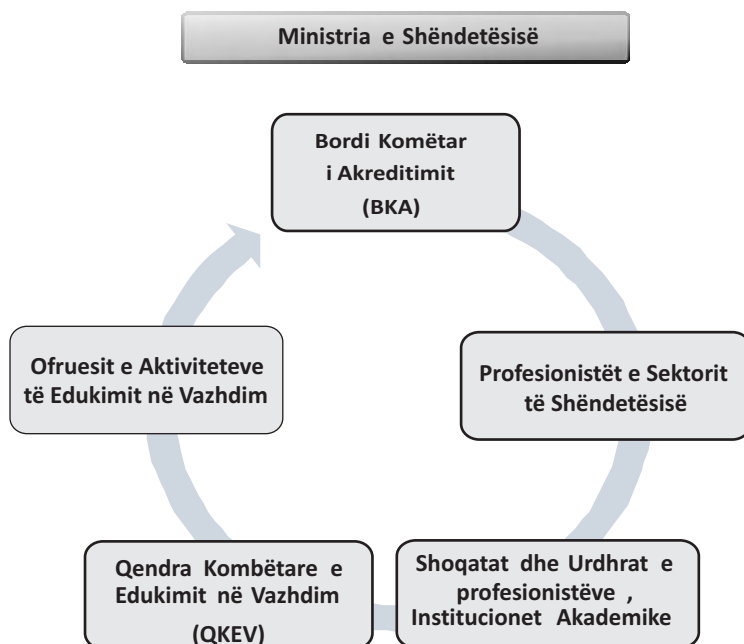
Ministria e Shëndetësisë

Bordi Komëtar i Akreditimit (BKA)

Profesionistët e Sektorit të Shëndetësisë

Shoqatat dhe Urdhrat e profesionistëve , Institucionet Akademike

Qendra Kombëtare e Edukimit në Vazhdim (QKEV)

Ofruesit e Aktiviteteve të Edukimit në Vazhdim